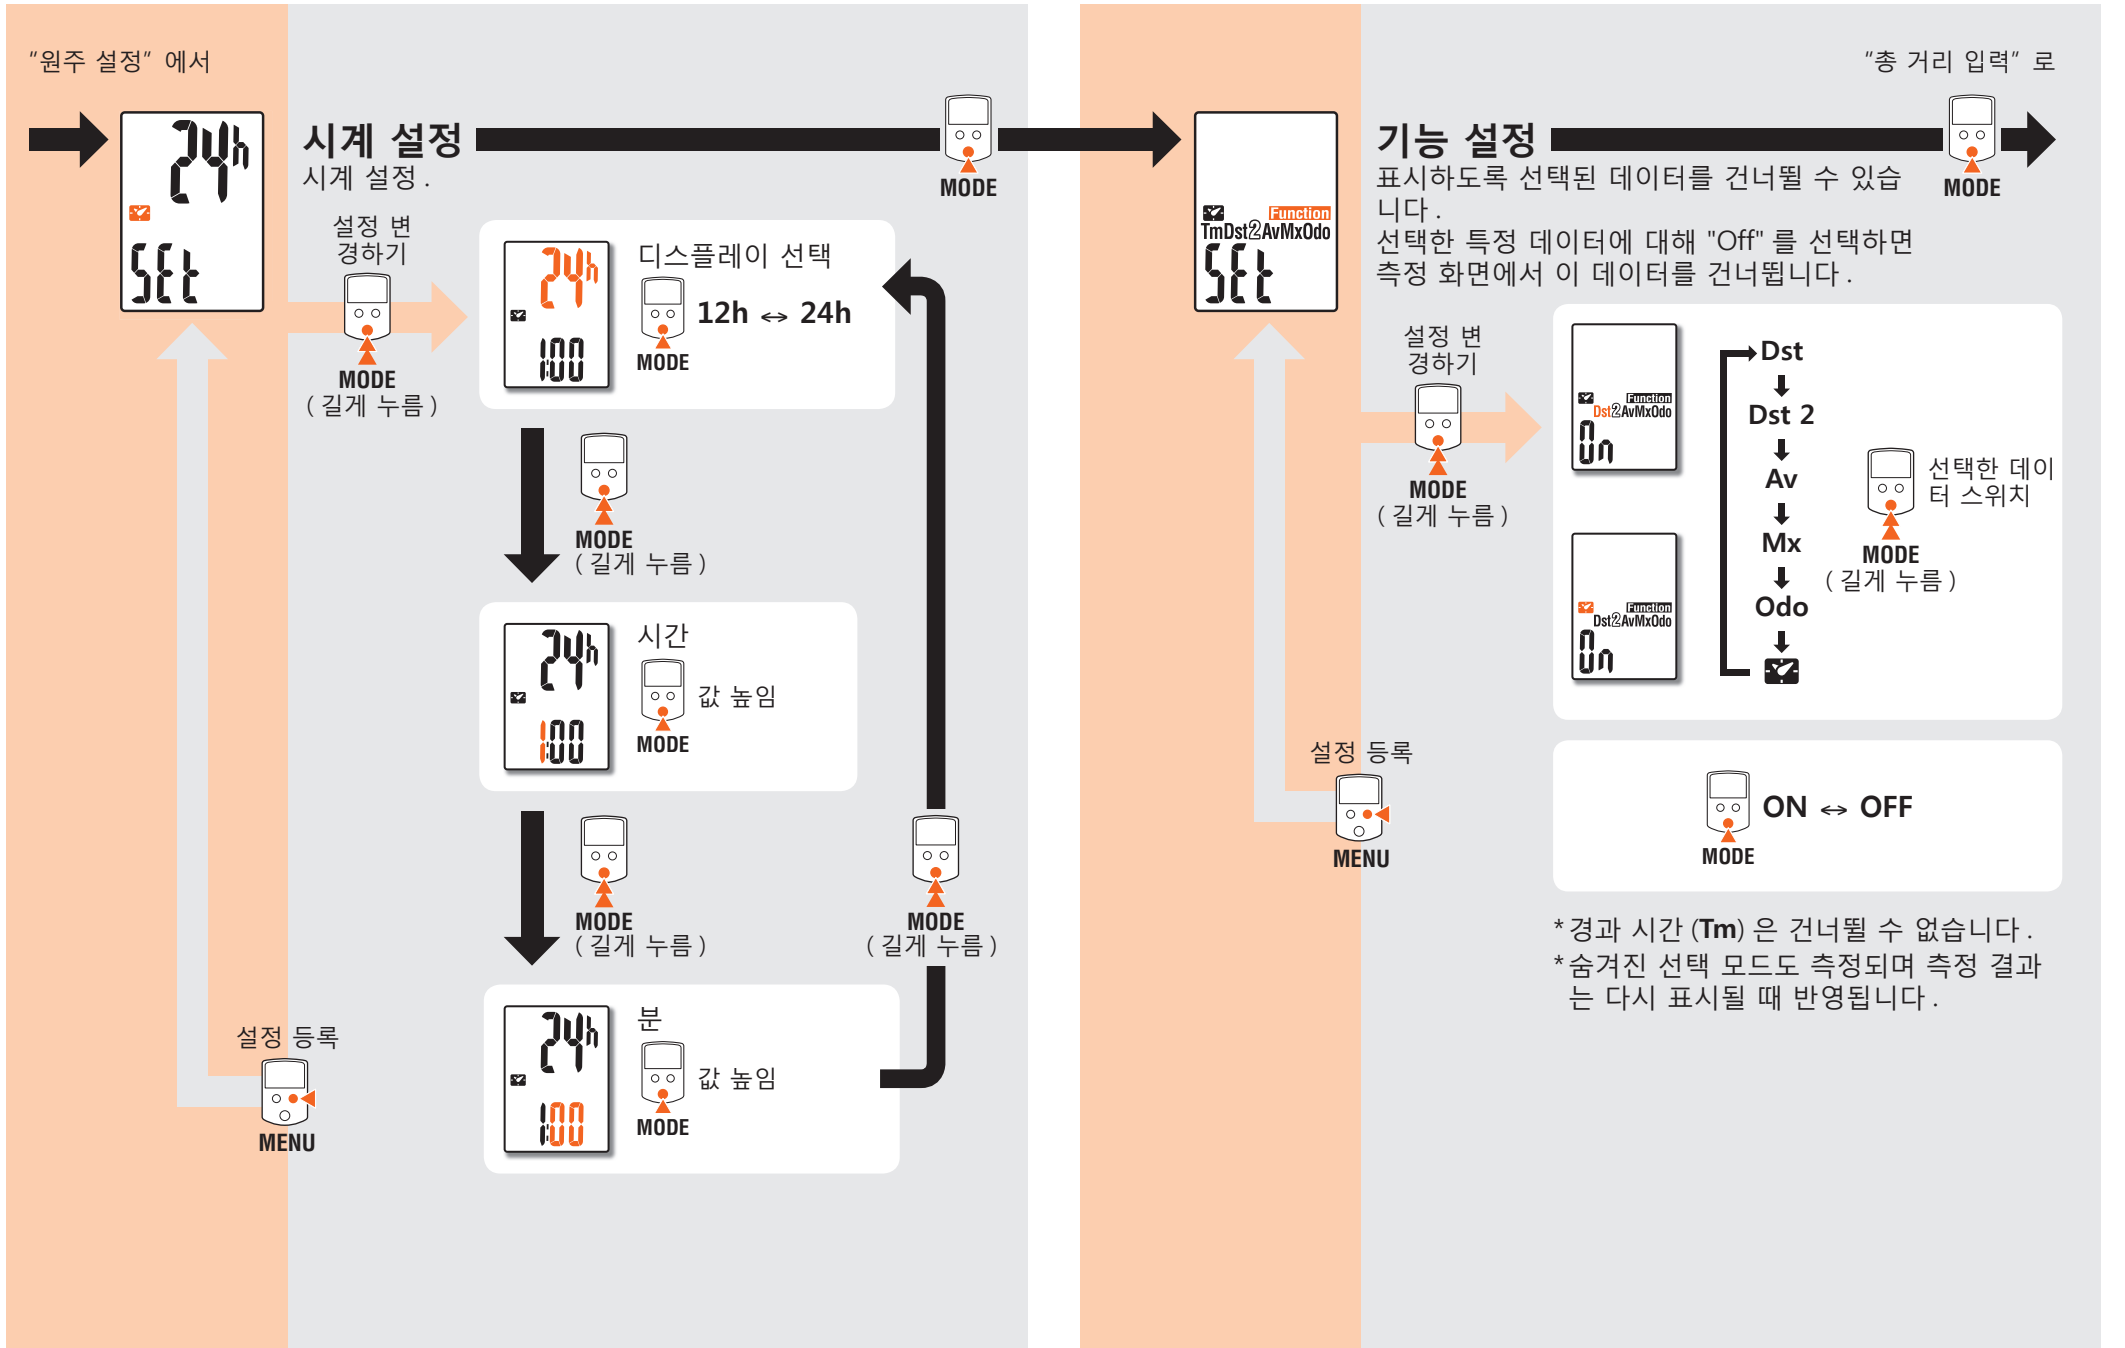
"원주 설정" 에서

24h
SEt

시계 설정
시계 설정.

MODE

설정 변경하기
MODE
(길게 누름)

24h
1:00
디스플레이 선택
MODE
12h ↔ 24h

MODE
(길게 누름)

24h
1:00
시간
MODE
값 높임

MODE
(길게 누름)

MODE
(길게 누름)

24h
1:00
분
MODE
값 높임

설정 등록
MENU

Function
TmDst2AvMxOdo
SEt

"총 거리 입력" 로

기능 설정
표시하도록 선택된 데이터를 건너뛸 수 있습니다.
선택한 특정 데이터에 대해 "Off" 를 선택하면 측정 화면에서 이 데이터를 건너뜁니다.

MODE

설정 변경하기
MODE
(길게 누름)

Function
Dst2AvMxOdo
On

Function
Dst2AvMxOdo
On

Dst
Dst 2
Av
Mx
Odo

선택한 데이터 스위치
MODE
(길게 누름)

설정 등록
MENU

MODE
ON ↔ OFF

*경과 시간 (Tm) 은 건너뛸 수 없습니다.
*숨겨진 선택 모드도 측정되며 측정 결과는 다시 표시될 때 반영됩니다.